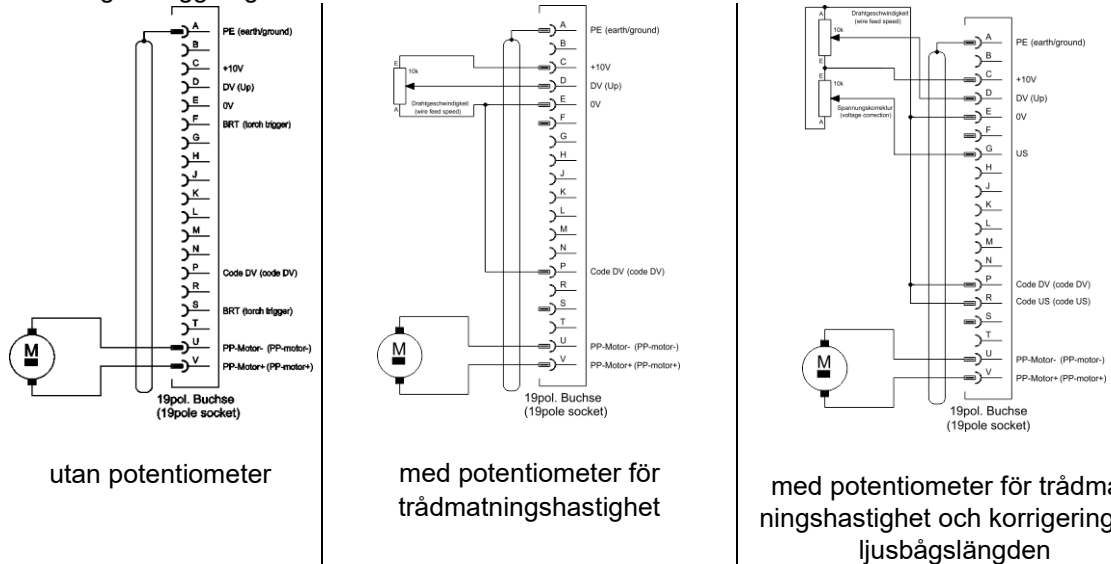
A
PE (earth/ground)
B
C
+10V
D
DV (Up)
E
0V
F
BRT (torch trigger)
G
H
J
K
L
M
N
P
Code DV (code DV)
R
S
BRT (torch trigger)
T
U
PP-Motor- (PP-motor-)
V
PP-Motor+ (PP-motor+)
M
19pol. Buchse (19pole socket)

utan potentiometer

A
PE (earth/ground)
B
C
+10V
E
10k
A
Drahtgeschwindigkeit (wire feed speed)
D
DV (Up)
E
0V
F
G
H
J
K
L
M
N
P
Code DV (code DV)
R
S
T
U
PP-Motor- (PP-motor-)
V
PP-Motor+ (PP-motor+)
M
19pol. Buchse (19pole socket)

med potentiometer för trådmatningshastighet

A
Drahtgeschwindigkeit (wire feed speed)
10k
E
E
10k
Spannungskorrektur (voltage correction)
A
A
PE (earth/ground)
B
C
+10V
D
DV (Up)
E
0V
F
G
US
H
J
K
L
M
N
P
Code DV (code DV)
R
Code US (code US)
S
T
U
PP-Motor- (PP-motor-)
V
PP-Motor+ (PP-motor+)
M
19pol. Buchse (19pole socket)

med potentiometer för trådma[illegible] ningshastighet och korrigering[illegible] ljusbågslängden